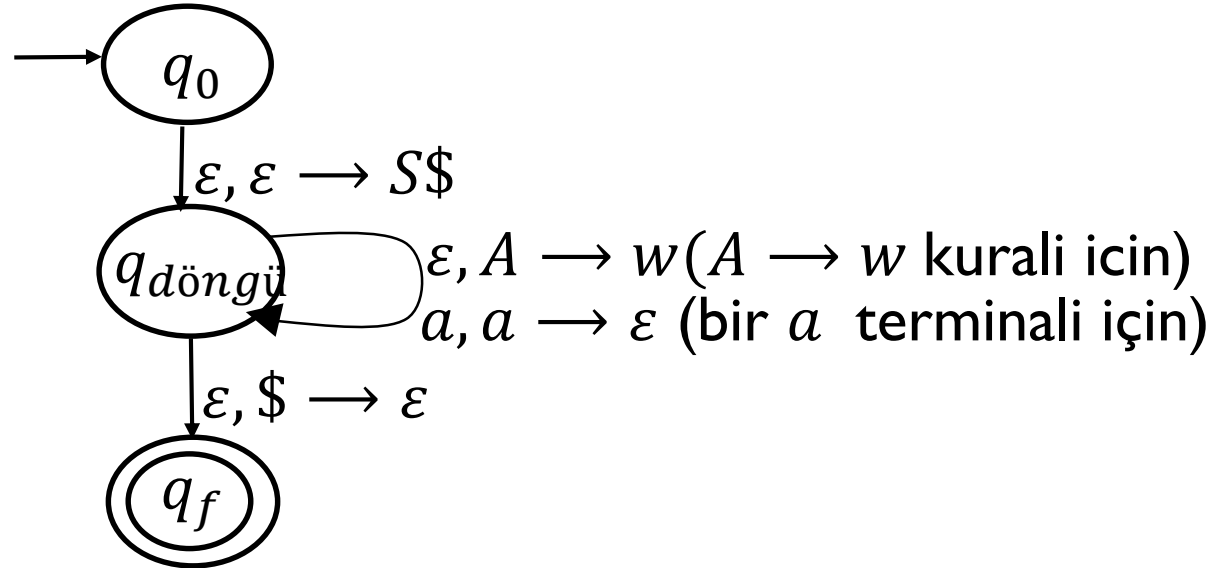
$q_0$

$\varepsilon, \varepsilon \longrightarrow S\$$

$q_{döngü}$

$\varepsilon, A \longrightarrow w$($A \longrightarrow w$ kurali icin)
$a, a \longrightarrow \varepsilon$ (bir $a$ terminali için)

$\varepsilon, \$ \longrightarrow \varepsilon$

$q_f$